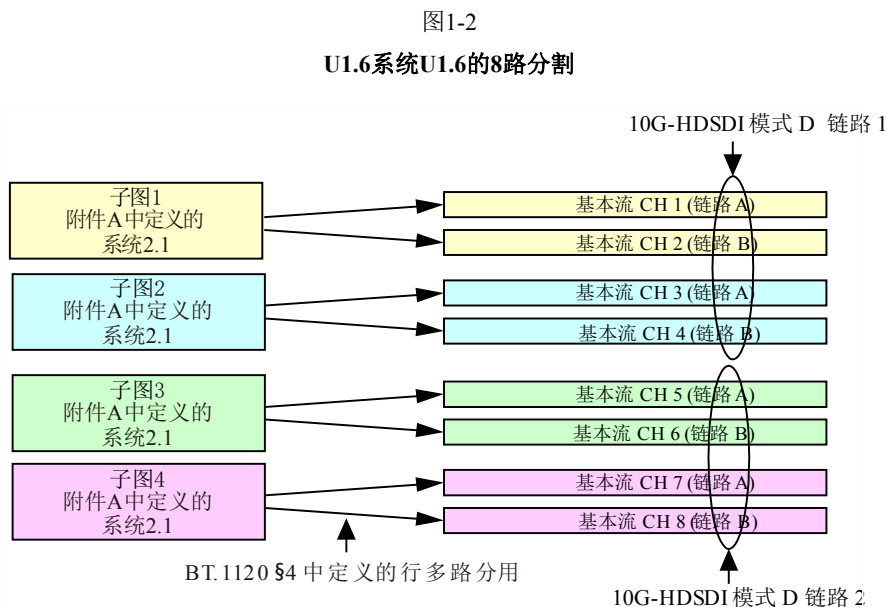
图1-2

U1.6系统U1.6的8路分割

10G-HDSDI 模式 D 链路 1

子图1
附件A中定义的
系统2.1

基本流 CH 1 (链路 A)

基本流 CH 2 (链路 B)

子图2
附件A中定义的
系统2.1

基本流 CH 3 (链路 A)

基本流 CH 4 (链路 B)

子图3
附件A中定义的
系统2.1

基本流 CH 5 (链路 A)

基本流 CH 6 (链路 B)

子图4
附件A中定义的
系统2.1

基本流 CH 7 (链路 A)

基本流 CH 8 (链路 B)

BT.1120 §4 中定义的行多路分用

10G-HDSDI 模式 D 链路 2